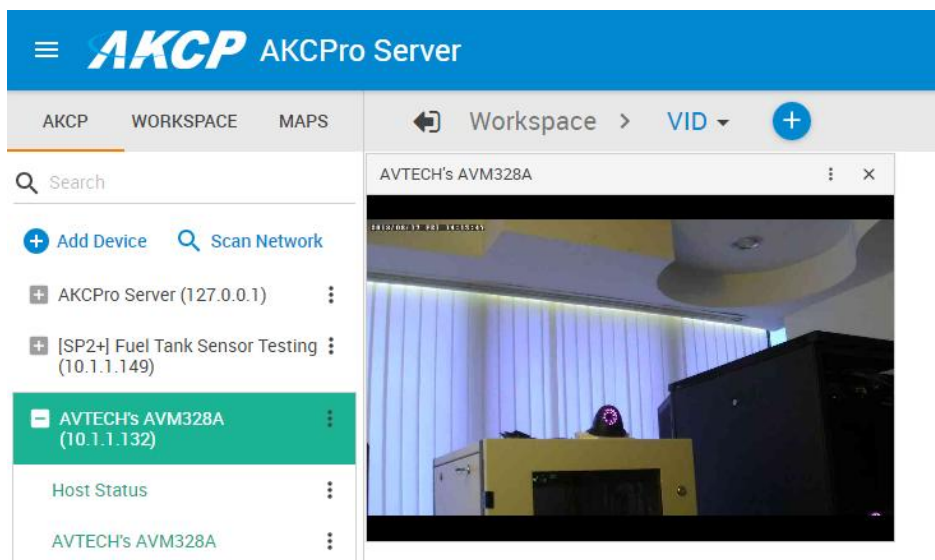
AKCP AKCPro Server

AKCP WORKSPACE MAPS

Workspace > VID

AVTECH's AVM328A

Search

Add Device Scan Network

AKCPro Server (127.0.0.1)

[SP2+] Fuel Tank Sensor Testing (10.1.1.149)

AVTECH's AVM328A (10.1.1.132)

Host Status

AVTECH's AVM328A

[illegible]